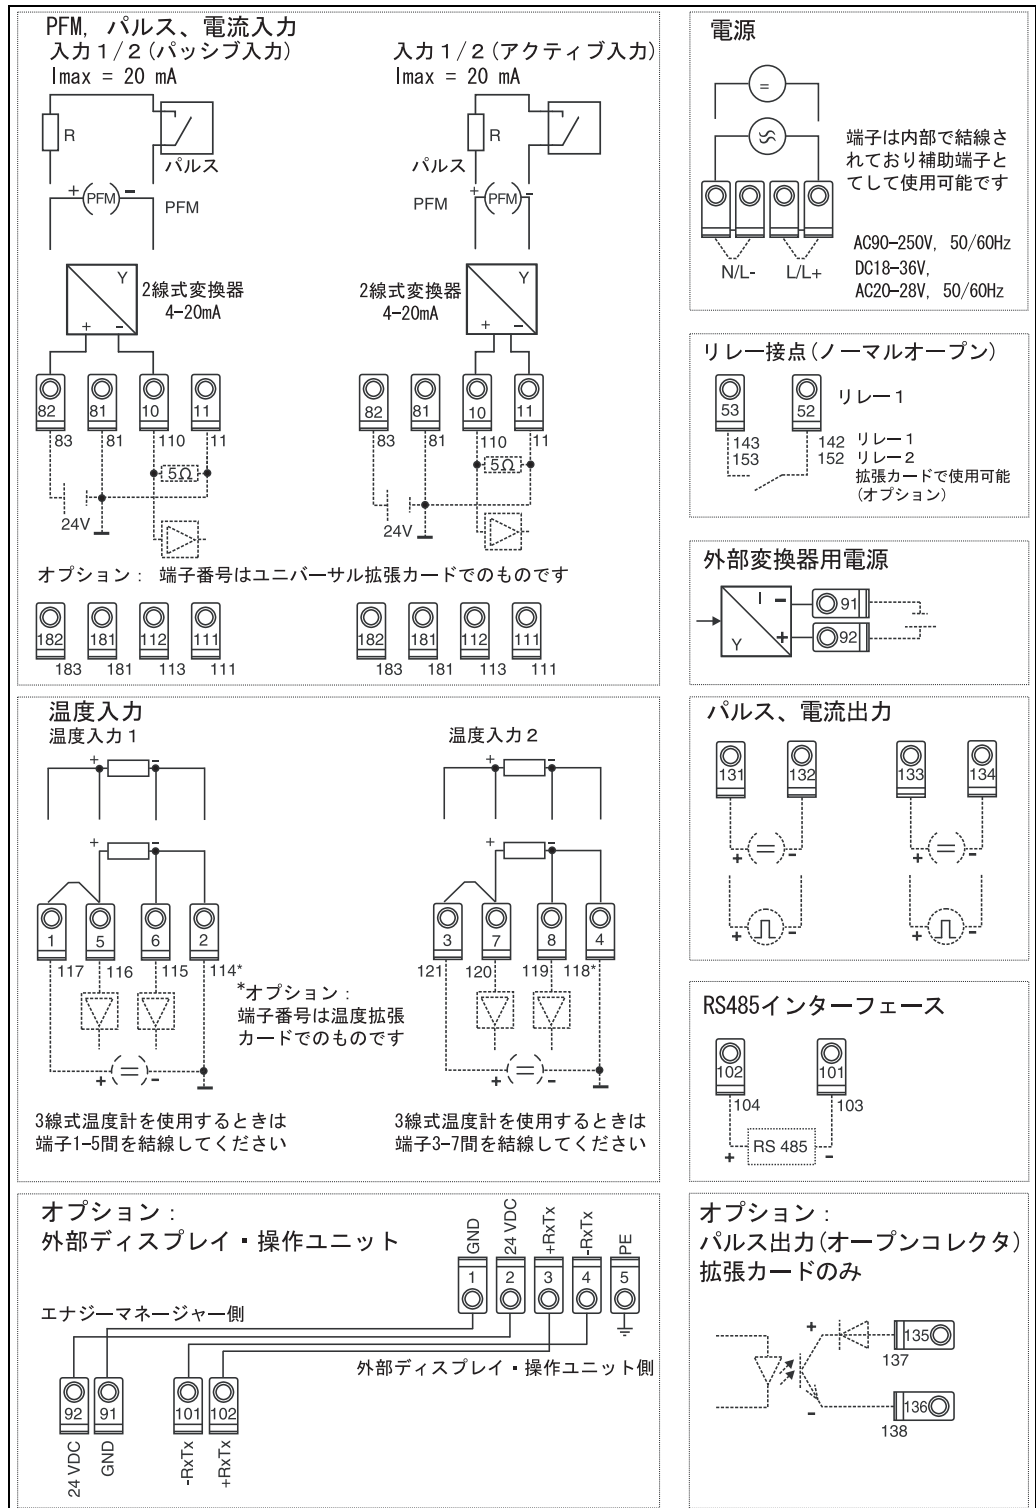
PFM, パルス、電流入力

入力 1 / 2 (パッシブ入力)
Imax = 20 mA

R

パルス

+ PFM -

PFM

Y

2線式変換器
4-20mA

+ -

82 81 10 11

83 81 110 11

5Ω

24V

入力 1 / 2 (アクティブ入力)
Imax = 20 mA

R

パルス

PFM

+ PFM -

Y

2線式変換器
4-20mA

+ -

82 81 10 11

83 81 110 11

5Ω

24V

オプション： 端子番号はユニバーサル拡張カードでのものです

182 181 112 111

183 181 113 111

182 181 112 111

183 181 113 111

電源

=

端子は内部で結線されており補助端子とてして使用可能です

AC90-250V, 50/60Hz
DC18-36V,
AC20-28V, 50/60Hz

N/L- L/L+

リレー接点(ノーマルオープン)

53 52 リレー1

143
153

142 リレー1
152 リレー2
拡張カードで使用可能
(オプション)

外部変換器用電源

I -

91

+

92

Y

温度入力

温度入力 1

+ -

+

1 5 6 2

117 116 115 114*

*オプション：
端子番号は温度拡張カードでのものです

+ = -

3線式温度計を使用するときは
端子1-5間を結線してください

温度入力 2

+ -

+

3 7 8 4

121 120 119 118*

+ = -

3線式温度計を使用するときは
端子3-7間を結線してください

パルス、電流出力

131 132

+ = -

+ -

133 134

+ = -

+ -

RS485インターフェース

102 101

104 103

RS 485

+ -

オプション：
外部ディスプレイ・操作ユニット

GND 24 VDC +RxTx -RxTx PE

1 2 3 4 5

エナジーマネージャー側

外部ディスプレイ・操作ユニット側

92 91 101 102

24 VDC GND -RxTx +RxTx

オプション：
パルス出力(オープンコレクタ)
拡張カードのみ

+

135

137

-

136

138